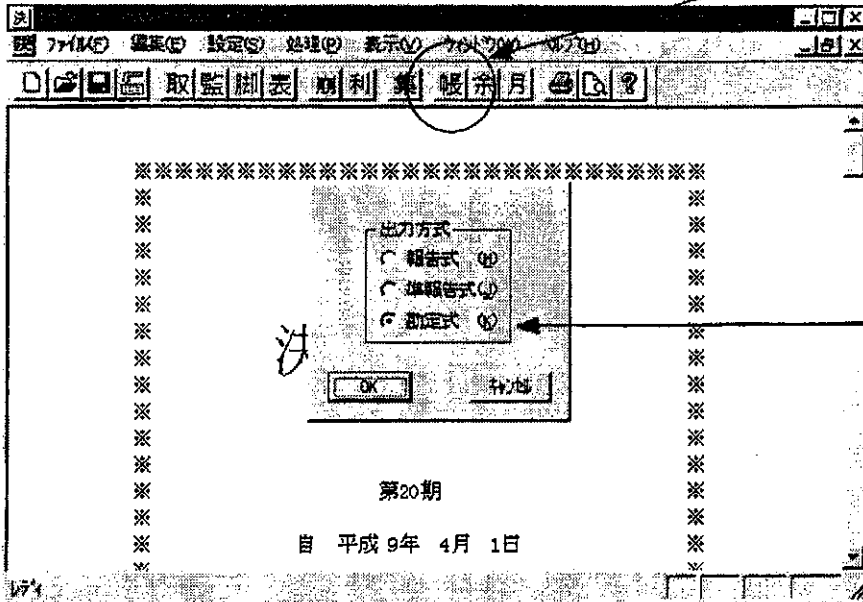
決

ファイル(F) 編集(E) 設定(S) 処理(P) 表示(V) ウィンドウ(W) ヘルプ(H)

取 監 脚 表 損 利 集 帳 余 月

出力方式
報告式 (H)
準報告式 (J)
勘定式 (K)

決

OK キャンセル

第20期

自 平成 9年 4月 1日

レディ